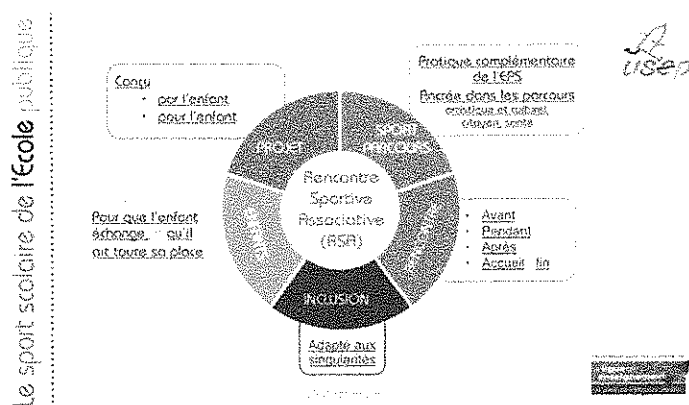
Le sport scolaire de l'École publique

usep

Conçu
• par l'enfant
• pour l'enfant

Pratique complémentaire de l'EPS
Ancrée dans les parcours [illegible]

PROJET

SPORT PARCOURS

Rencontre Sportive Associative (RSA)

Pour que l'enfant échange, qu'il ait toute sa place

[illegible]

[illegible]

• Avant
• Pendant
• Après
• Accueil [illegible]

INCLUSION

Adaptée aux singularités